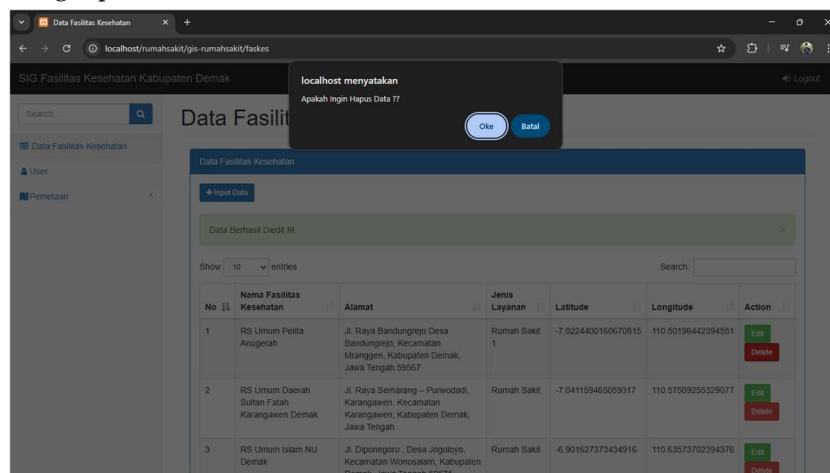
Data Fasilitas Kesehatan
localhost/rumahsakit/gis-rumahsakit/faskes

SIG Fasilitas Kesehatan Kabupaten Demak
Logout

localhost menyatakan
Apakah Ingin Hapus Data ??
Oke
Batal

Search...
Data Fasilitas Kesehatan
User
Pemetaan

Data Fasilit

Data Fasilitas Kesehatan
+ Input Data
Data Berhasil Diedit !!!
×
Show 10 entries
Search:

| No | Nama Fasilitas Kesehatan | Alamat | Jenis Layanan | Latitude | Longitude | Action |
|---|---|---|---|---|---|---|
| 1 | RS Umum Pelita Anugerah | Jl. Raya Bandungrejo Desa Bandungrejo, Kecamatan Mranggen, Kabupaten Demak, Jawa Tengah 59567 | Rumah Sakit 1 | -7.0224400160670815 | 110.50196442394551 | Edit Delete |
| 2 | RS Umum Daerah Sultan Fatah Karangawen Demak | Jl. Raya Semarang – Purwodadi, Karangawen, Kecamatan Karangawen, Kabupaten Demak, Jawa Tengah | Rumah Sakit | -7.041159465059317 | 110.57509255329077 | Edit Delete |
| 3 | RS Umum Islam NU Demak | Jl. Diponegoro , Desa Jogoloyo, Kecamatan Wonosalam, Kabupaten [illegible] | Rumah Sakit | -6.901627373434916 | 110.63573702394376 | Edit Delete |